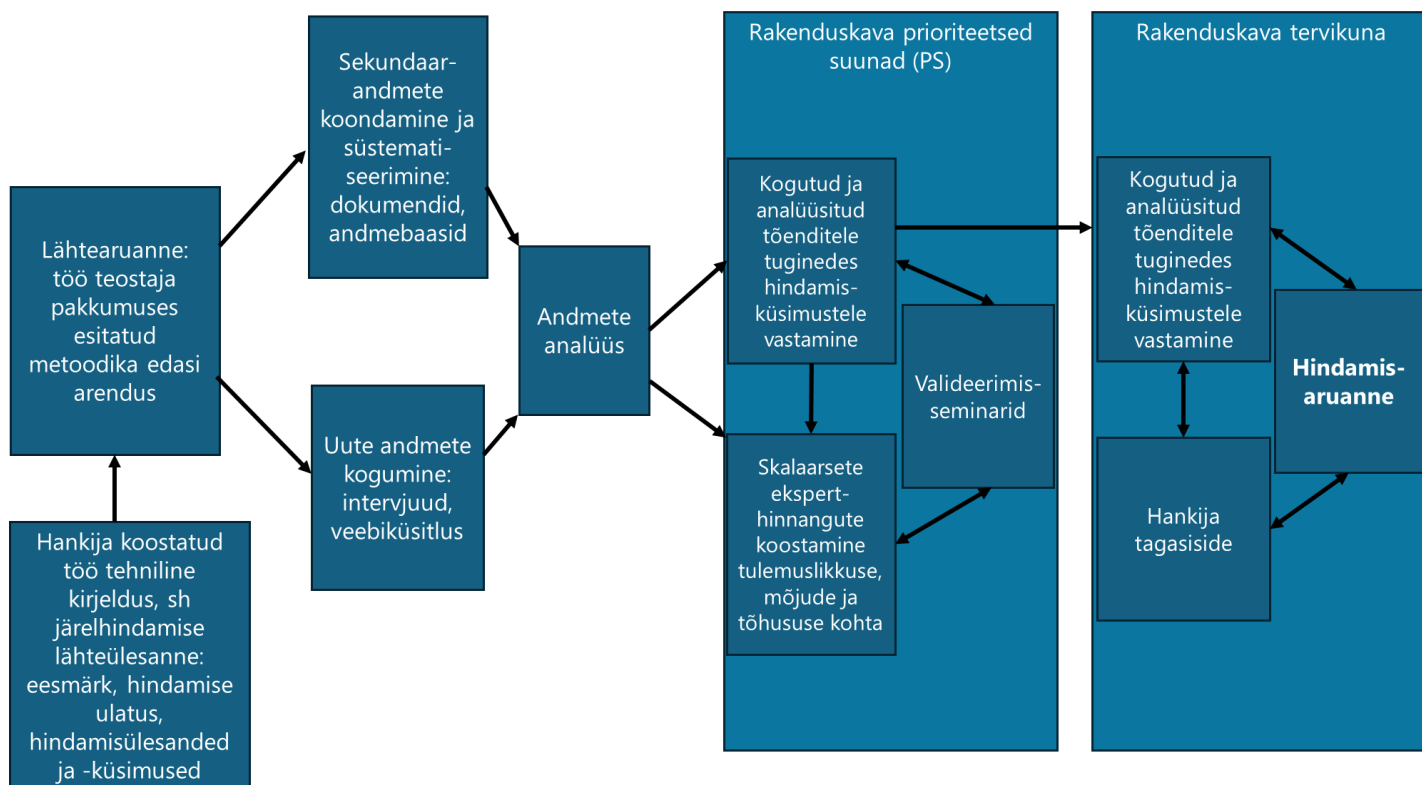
Lähtearuanne: töö teostaja pakkumuses esitatud metoodika edasi arendus

Hankija koostatud töö tehniline kirjeldus, sh järelhindamise lähteülesanne: eesmärk, hindamise ulatus, hindamisülesanded ja -küsimused

Sekundaarandmete koondamine ja süstematiseerimine: dokumendid, andmebaasid

Uute andmete kogumine: intervjuud, veebiküsitlus

Andmete analüüs

Rakenduskava prioriteetsed suunad (PS)

Kogutud ja analüüsitud tõenditele tuginedes hindamisküsimustele vastamine

Validеerimisseminarid

Skalaarsete ekspert-hinnangute koostamine tulemuslikkuse, mõjude ja tõhususe kohta

Rakenduskava tervikuna

Kogutud ja analüüsitud tõenditele tuginedes hindamisküsimustele vastamine

Hindamisaruanne

Hankija tagasiside